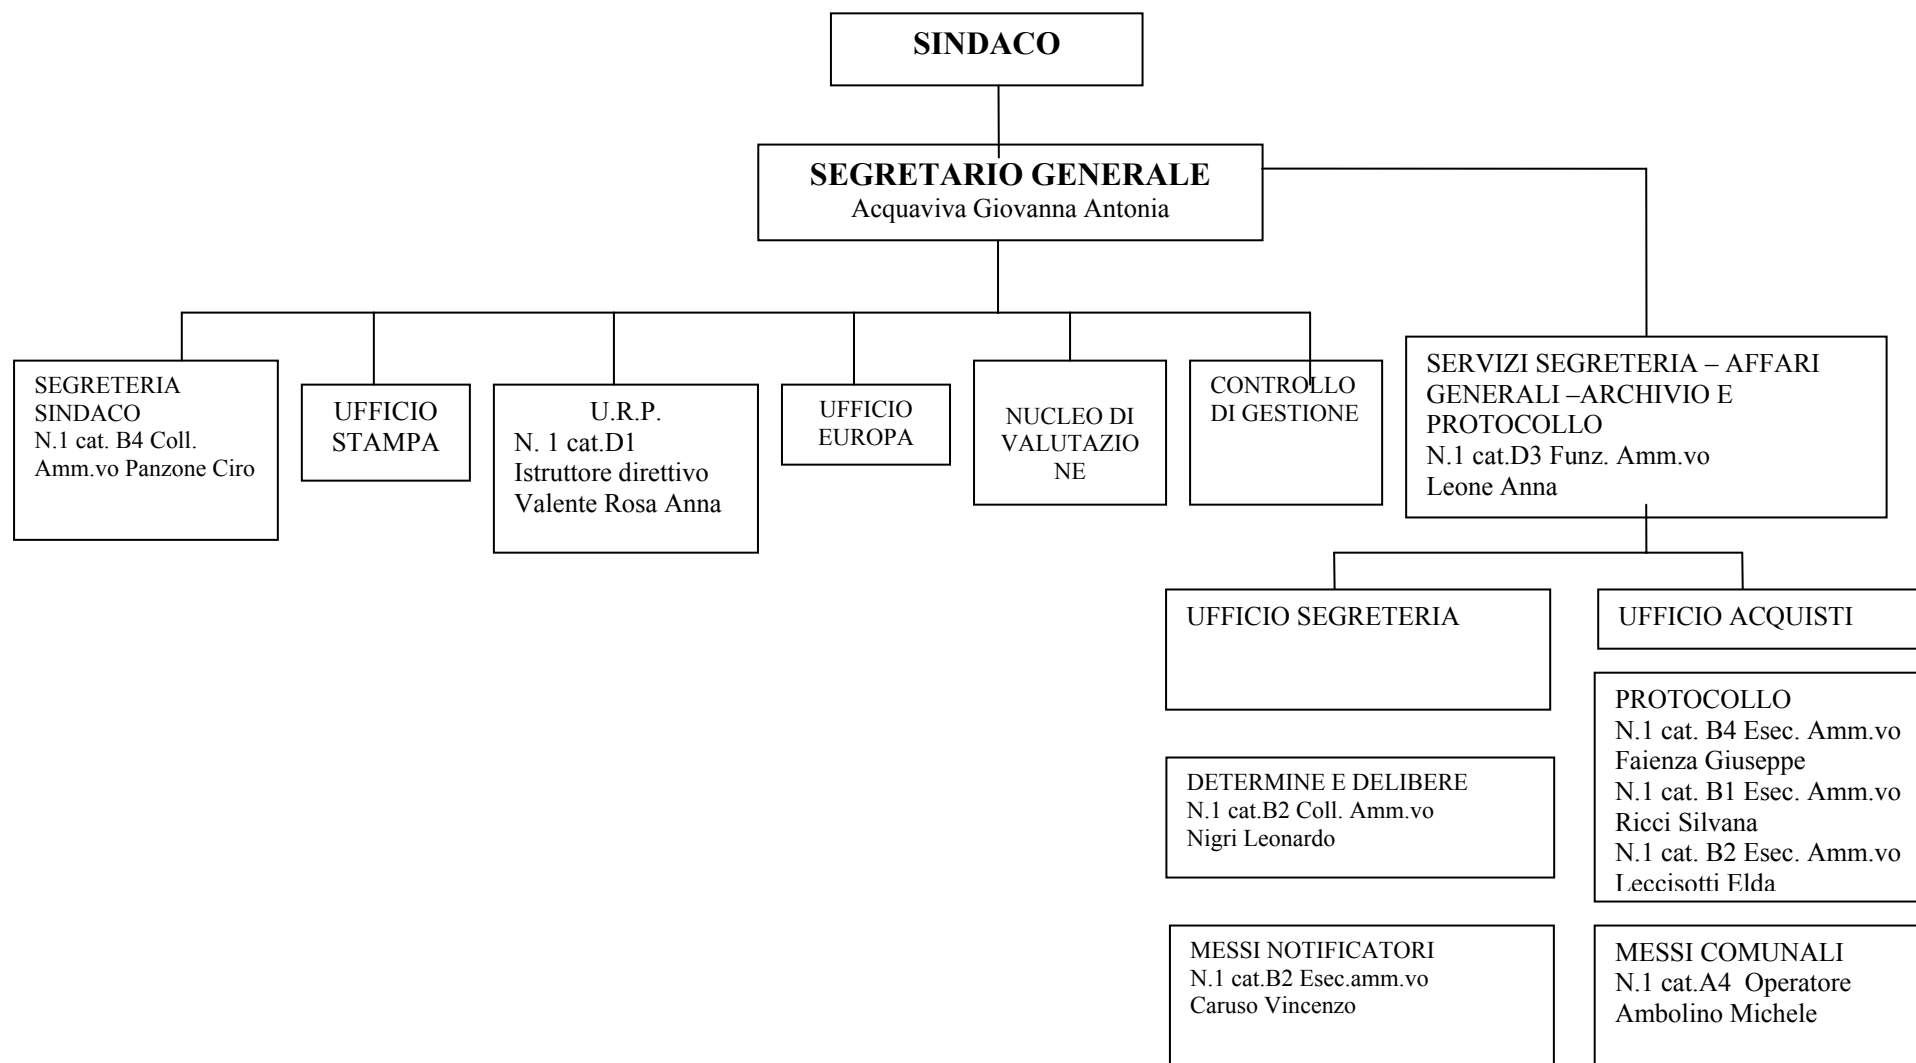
SINDACO

SEGRETARIO GENERALE
Acquaviva Giovanna Antonia

SEGRETERIA SINDACO
N.1 cat. B4 Coll. Amm.vo Panzone Ciro

UFFICIO STAMPA

U.R.P.
N. 1 cat.D1
Istruttore direttivo
Valente Rosa Anna

UFFICIO EUROPA

NUCLEO DI VALUTAZIONE

CONTROLLO DI GESTIONE

SERVIZI SEGRETERIA – AFFARI GENERALI –ARCHIVIO E PROTOCOLLO
N.1 cat.D3 Funz. Amm.vo
Leone Anna

UFFICIO SEGRETERIA

UFFICIO ACQUISTI

DETERMINE E DELIBERE
N.1 cat.B2 Coll. Amm.vo
Nigri Leonardo

PROTOCOLLO
N.1 cat. B4 Esec. Amm.vo
Faienza Giuseppe
N.1 cat. B1 Esec. Amm.vo
Ricci Silvana
N.1 cat. B2 Esec. Amm.vo
Leccisotti Elda

MESSI NOTIFICATORI
N.1 cat.B2 Esec.amm.vo
Caruso Vincenzo

MESSI COMUNALI
N.1 cat.A4 Operatore
Ambolino Michele